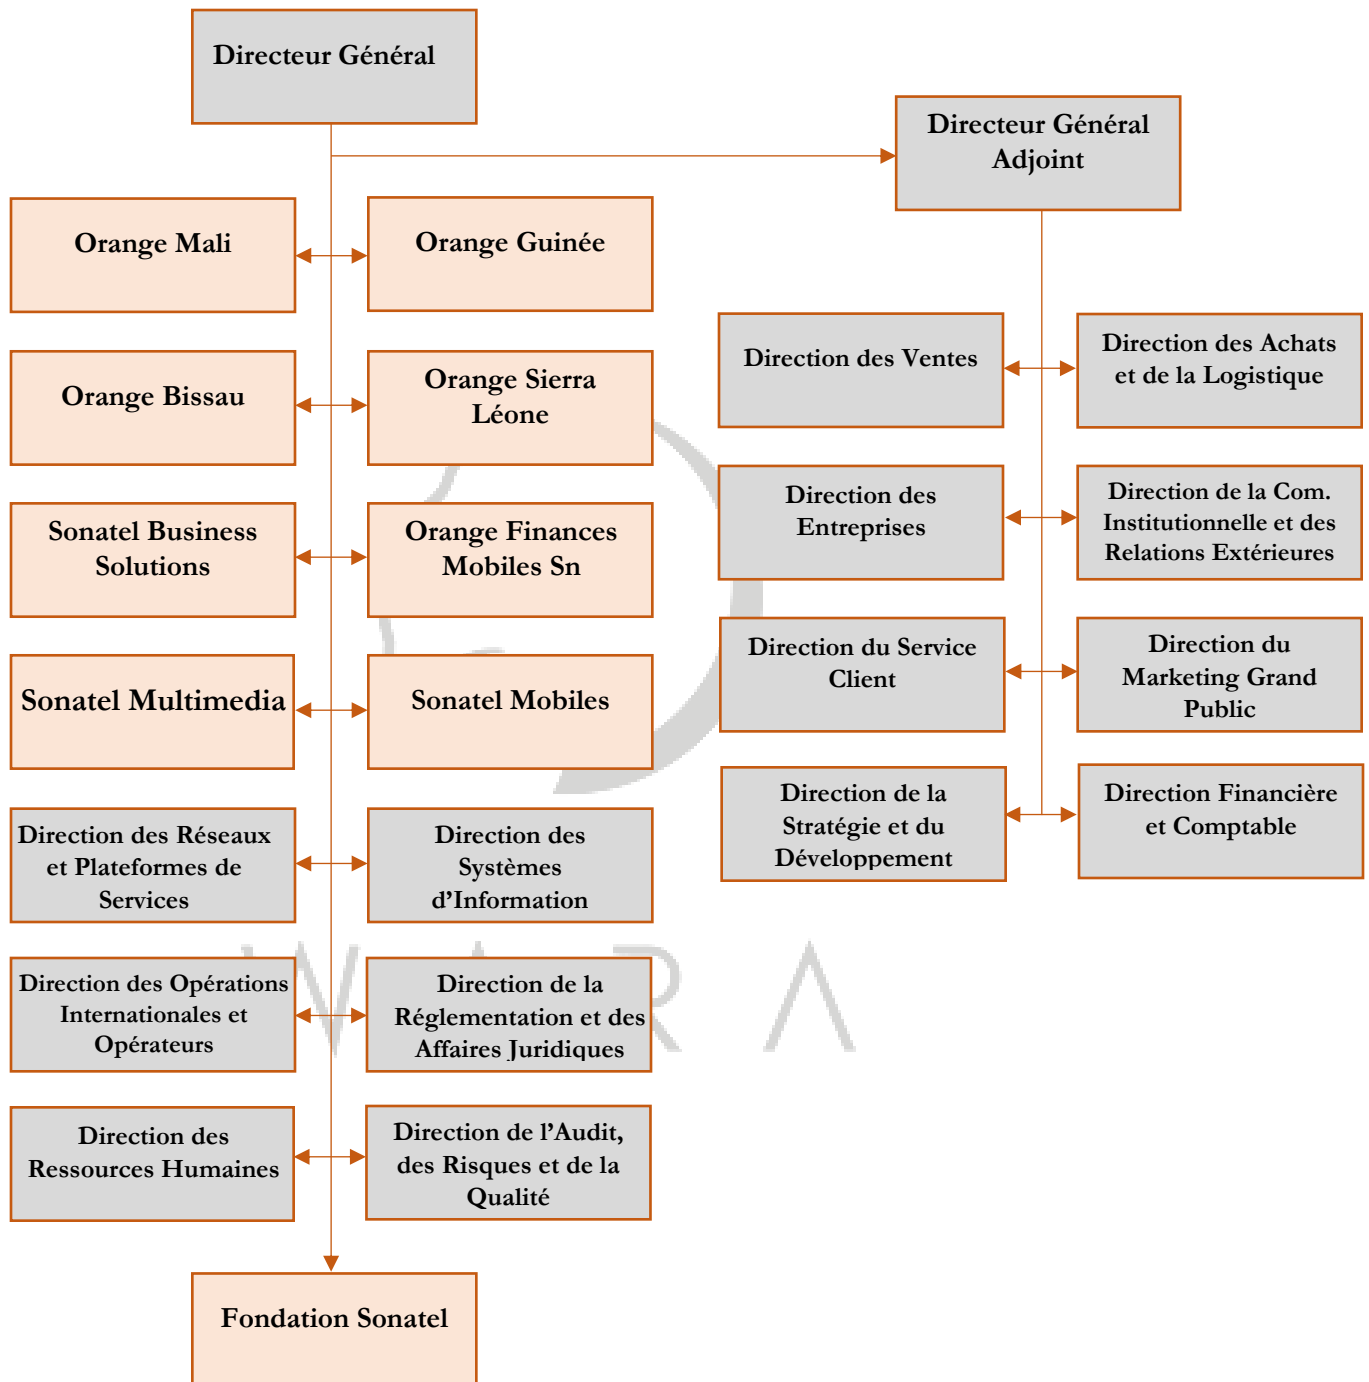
Directeur Général

Directeur Général Adjoint

Orange Mali

Orange Guinée

Direction des Ventes

Direction des Achats et de la Logistique

Orange Bissau

Orange Sierra Léone

Direction des Entreprises

Direction de la Com. Institutionnelle et des Relations Extérieures

Sonatel Business Solutions

Orange Finances Mobiles Sn

Direction du Service Client

Direction du Marketing Grand Public

Sonatel Multimedia

Sonatel Mobiles

Direction de la Stratégie et du Développement

Direction Financière et Comptable

Direction des Réseaux et Plateformes de Services

Direction des Systèmes d'Information

Direction des Opérations Internationales et Opérateurs

Direction de la Réglementation et des Affaires Juridiques

Direction des Ressources Humaines

Direction de l'Audit, des Risques et de la Qualité

Fondation Sonatel